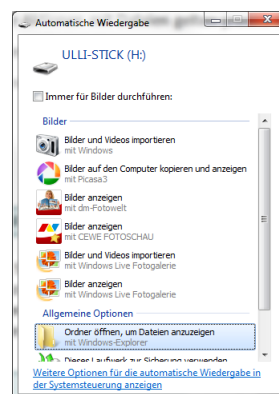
Automatische Wiedergabe

ULLI-STICK (H:)

Immer für Bilder durchführen:

Bilder

Bilder und Videos importieren
mit Windows

Bilder auf den Computer kopieren und anzeigen
mit Picasa3

Bilder anzeigen
mit dm-Fotowelt

Bilder anzeigen
mit CEWE FOTOSCHAU

Bilder und Videos importieren
mit Windows Live Fotogalerie

Bilder anzeigen
mit Windows Live Fotogalerie

Allgemeine Optionen

Ordner öffnen, um Dateien anzuzeigen
mit Windows-Explorer

Dieses Laufwerk zur Sicherung verwenden

Weitere Optionen für die automatische Wiedergabe in der Systemsteuerung anzeigen